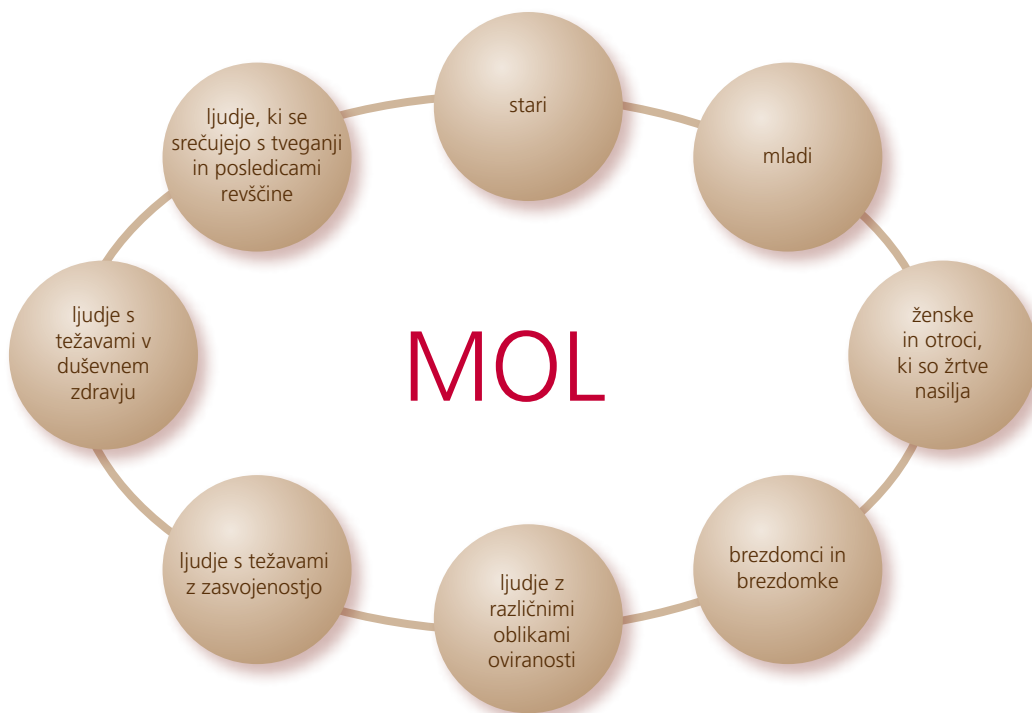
stari

mladi

ženske in otroci, ki so žrtve nasilja

brezdomci in brezdomke

ljudje z različnimi oblikami oviranosti

ljudje s težavami z zasvojenostjo

ljudje s težavami v duševnem zdravju

ljudje, ki se srečujejo s tveganji in posledicami revščine

MOL